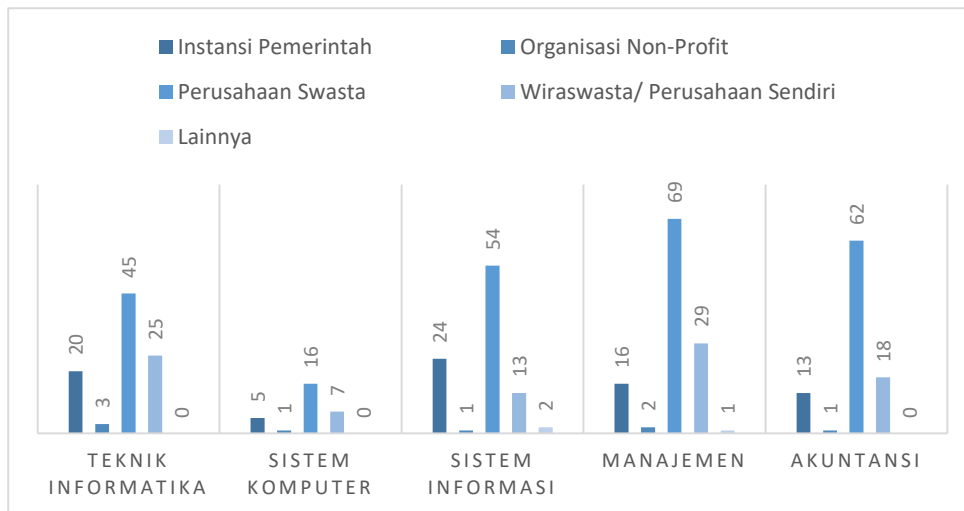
Instansi Pemerintah
Organisasi Non-Profit
Perusahaan Swasta
Wiraswasta/ Perusahaan Sendiri
Lainnya

20
3
45
25
0
TEKNIK INFORMATIKA

5
1
16
7
0
SISTEM KOMPUTER

24
1
54
13
2
SISTEM INFORMASI

16
2
69
29
1
MANAJEMEN

13
1
62
18
0
AKUNTANSI